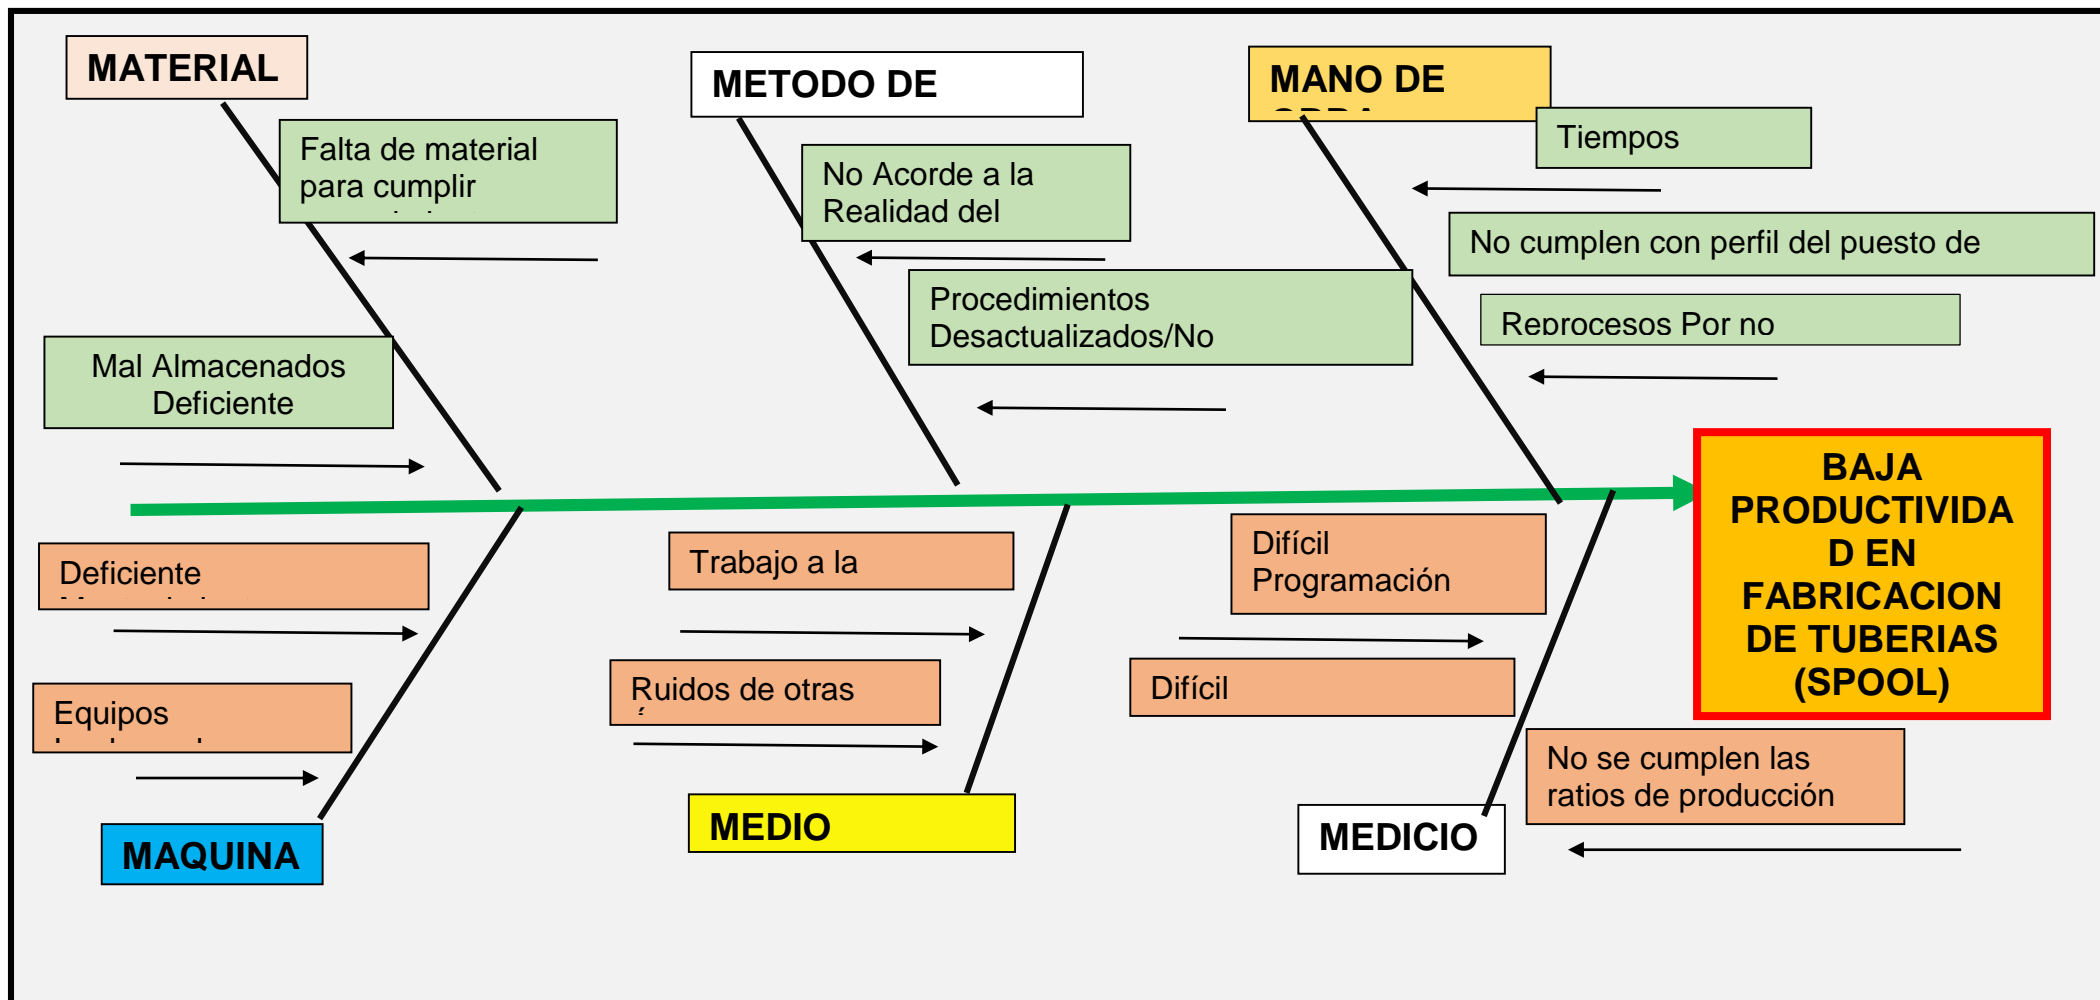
MATERIAL

Falta de material para cumplir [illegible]

Mal Almacenados Deficiente

METODO DE

No Acorde a la Realidad del

Procedimientos Desactualizados/No

MANO DE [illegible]

Tiempos

No cumplen con perfil del puesto de

Reprocesos Por no

BAJA PRODUCTIVIDAD EN FABRICACION DE TUBERIAS (SPOOL)

Deficiente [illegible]

Equipos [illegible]

MAQUINA

Trabajo a la

Ruidos de otras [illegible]

MEDIO

Difícil Programación

Difícil

No se cumplen las ratios de producción

MEDICIO